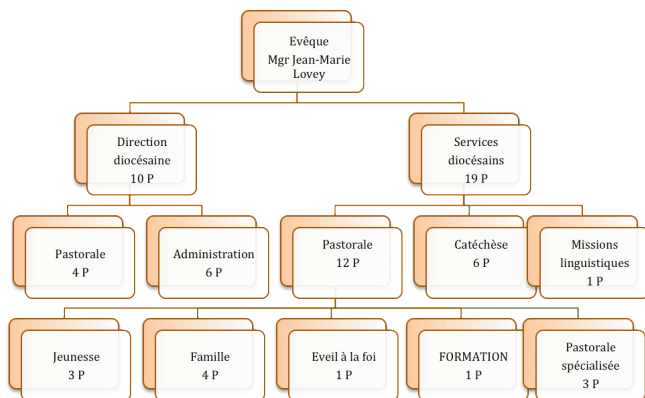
Evêque
Mgr Jean-Marie Lovey

Direction diocésaine
10 P

Services diocésains
19 P

Pastorale
4 P

Administration
6 P

Pastorale
12 P

Catéchèse
6 P

Missions linguistiques
1 P

Jeunesse
3 P

Famille
4 P

Eveil à la foi
1 P

FORMATION
1 P

Pastorale spécialisée
3 P